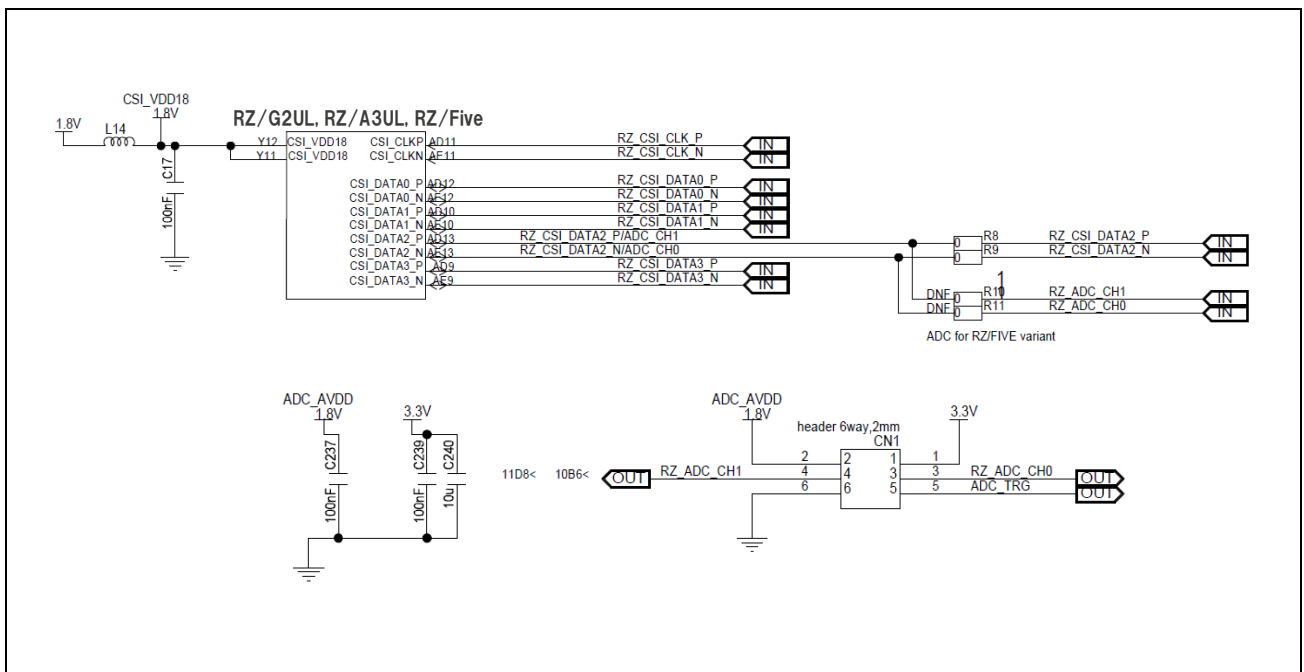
CSI_VDD18
1.8V
1.8V
L14
C17
100nF

RZ/G2UL, RZ/A3UL, RZ/Five

Y12 CSI_VDD18
Y11 CSI_VDD18
CSI_CLKP AD11
CSI_CLKN AF11
CSI_DATA0_P AD12
CSI_DATA0_N AF12
CSI_DATA1_P AD10
CSI_DATA1_N AF10
CSI_DATA2_P AD13
CSI_DATA2_N AF13
CSI_DATA3_P AD9
CSI_DATA3_N AF9

RZ_CSI_CLK_P IN
RZ_CSI_CLK_N IN
RZ_CSI_DATA0_P IN
RZ_CSI_DATA0_N IN
RZ_CSI_DATA1_P IN
RZ_CSI_DATA1_N IN
RZ_CSI_DATA2_P/ADC_CH1
RZ_CSI_DATA2_N/ADC_CH0
RZ_CSI_DATA3_P IN
RZ_CSI_DATA3_N IN

0 R8 RZ_CSI_DATA2_P IN
0 R9 RZ_CSI_DATA2_N IN
1
DNF 0 R10 RZ_ADC_CH1 IN
DNF 0 R11 RZ_ADC_CH0 IN
ADC for RZ/FIVE variant

ADC_AVDD
1.8V
C237
100nF
3.3V
C239
100nF
C240
10u

11D8< 10B6< OUT RZ_ADC_CH1

ADC_AVDD
1.8V
header 6way,2mm
CN1
3.3V
2 2 1 1
4 4 3 3 RZ_ADC_CH0 OUT
6 6 5 5 ADC_TRG OUT